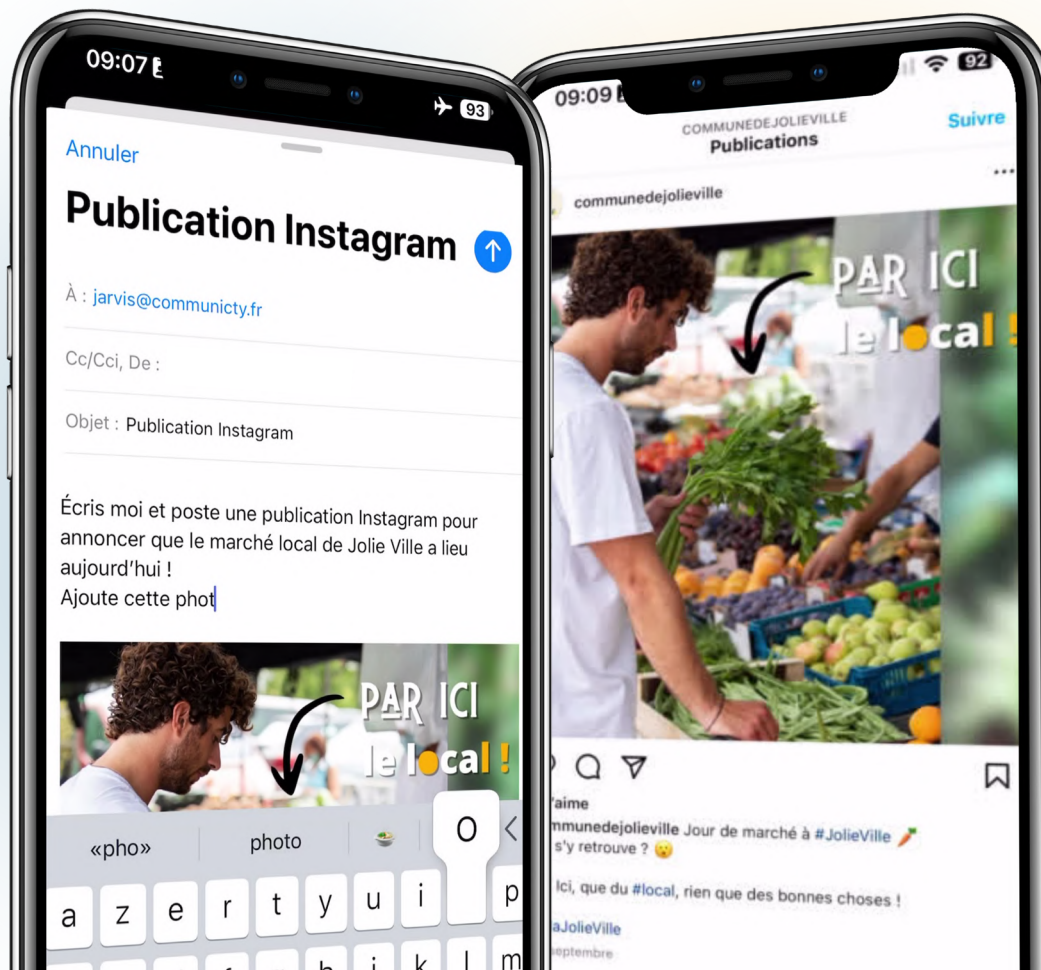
09:07

93

Annuler

Publication Instagram

À : jarvis@communicty.fr

Cc/Cci, De :

Objet : Publication Instagram

Écris moi et poste une publication Instagram pour annoncer que le marché local de Jolie Ville a lieu aujourd'hui !
Ajoute cette phot

PAR ICI
le local !

«pho» photo

o

a z e r t y u i p

h j k l m

09:09

92

COMMUNEDEJOLIEVILLE
Publications

Suivre

communedejolieville

PAR ICI
le local !

'aime

mmunedejolieville Jour de marché à #JolieVille
s'y retrouve ?

Ici, que du #local, rien que des bonnes choses !

aJolieVille

eptembre